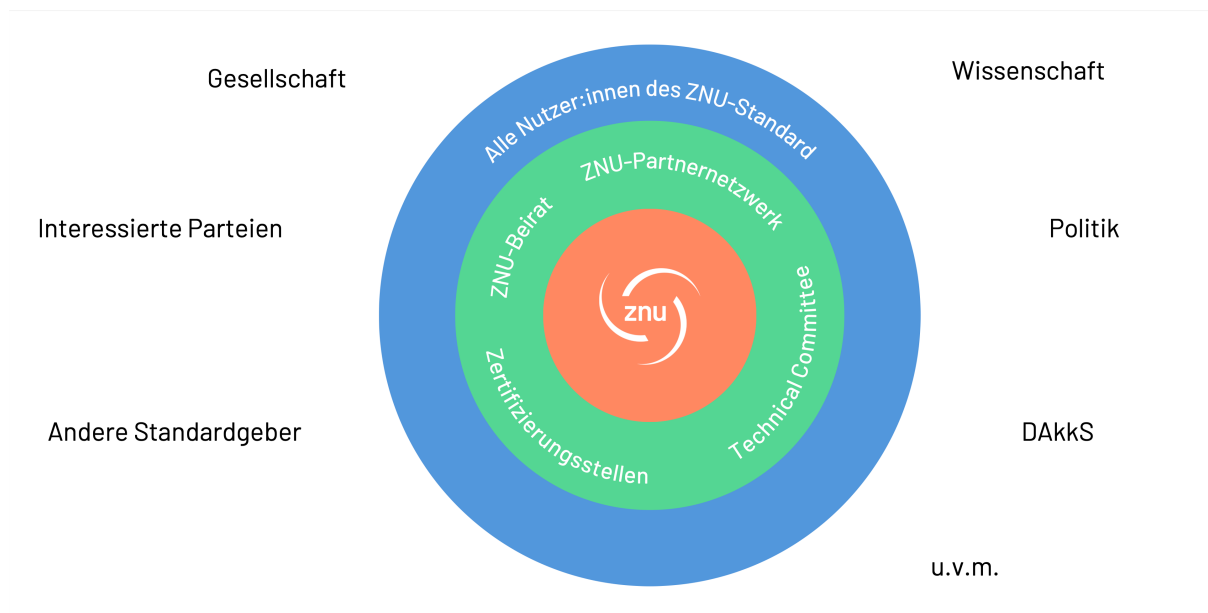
Gesellschaft

Wissenschaft

Alle Nutzer:innen des ZNU-Standard

ZNU-Partnernetzwerk

ZNU-Beirat

Interessierte Parteien

Politik

znu

Technical Committee

Zertifizierungsstellen

Andere Standardgeber

DAkkS

u.v.m.